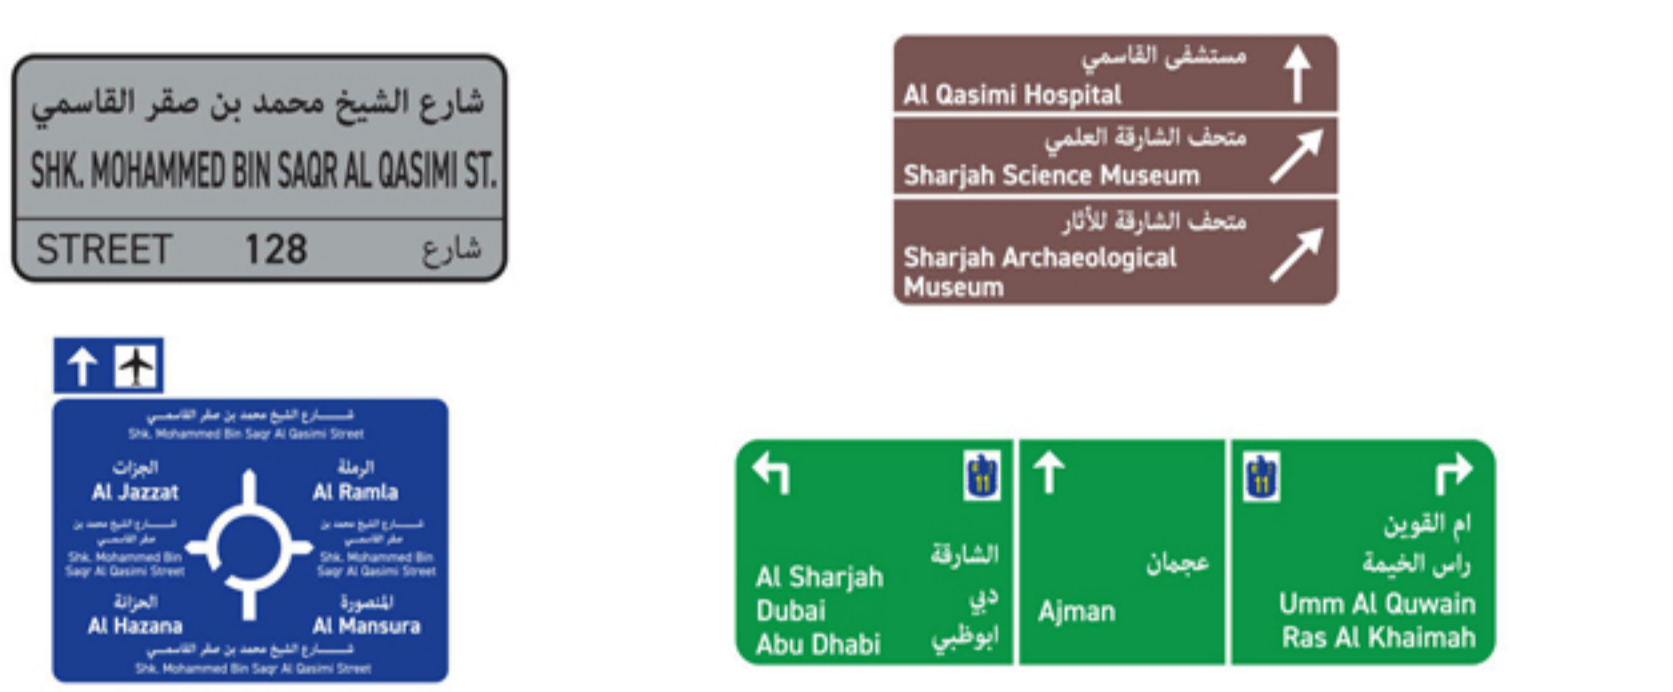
شارع الشيخ محمد بن صقر القاسمي
SHK. MOHAMMED BIN SAQR AL QASIMI ST.
STREET 128 شارع

مستشفى القاسمي
Al Qasimi Hospital
متحف الشارقة العلمي
Sharjah Science Museum
متحف الشارقة للآثار
Sharjah Archaeological Museum

شارع الشيخ محمد بن صقر القاسمي
Shk. Mohammed Bin Saqr Al Qasimi Street
الجزات
Al Jazzat
الرملة
Al Ramla
شارع الشيخ محمد بن صقر القاسمي
Shk. Mohammed Bin Saqr Al Qasimi Street
شارع الشيخ محمد بن صقر القاسمي
Shk. Mohammed Bin Saqr Al Qasimi Street
الحزانة
Al Hazana
المنصورة
Al Mansura
شارع الشيخ محمد بن صقر القاسمي
Shk. Mohammed Bin Saqr Al Qasimi Street

11
الشارقة
دبي
ابوظبي
Al Sharjah
Dubai
Abu Dhabi

عجمان
Ajman

11
ام القوين
راس الخيمة
Umm Al Quwain
Ras Al Khaimah